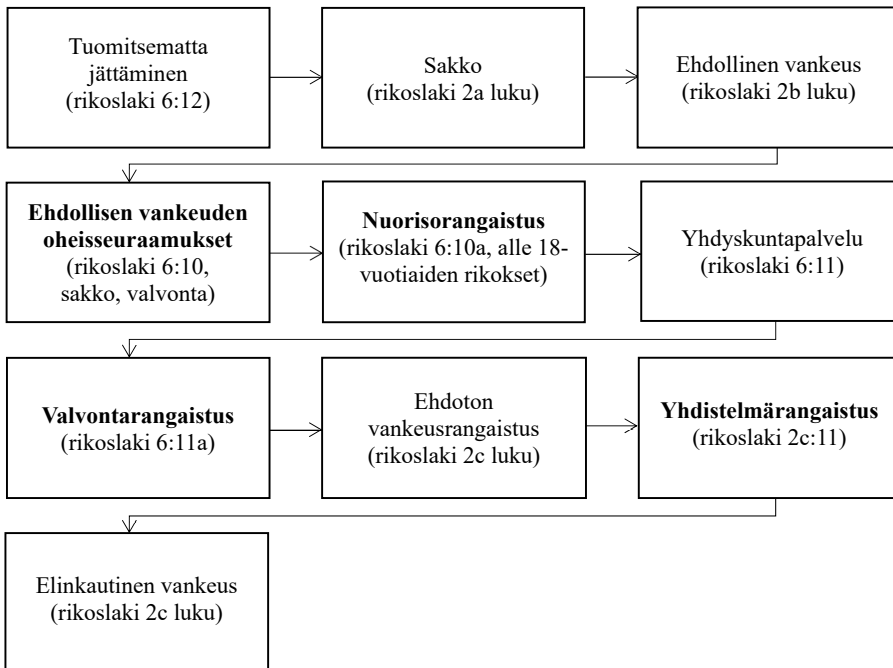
Tuomitsematta jättäminen (rikoslaki 6:12)

Sakko (rikoslaki 2a luku)

Ehdollinen vankeus (rikoslaki 2b luku)

**Ehdollisen vankeuden oheisseuraamukset** (rikoslaki 6:10, sakko, valvonta)

**Nuorisorangaistus** (rikoslaki 6:10a, alle 18-vuotiaiden rikokset)

Yhdyskuntapalvelu (rikoslaki 6:11)

**Valvontarangaistus** (rikoslaki 6:11a)

Ehdoton vankeusrangaistus (rikoslaki 2c luku)

**Yhdistelmärangaistus** (rikoslaki 2c:11)

Elinkautinen vankeus (rikoslaki 2c luku)